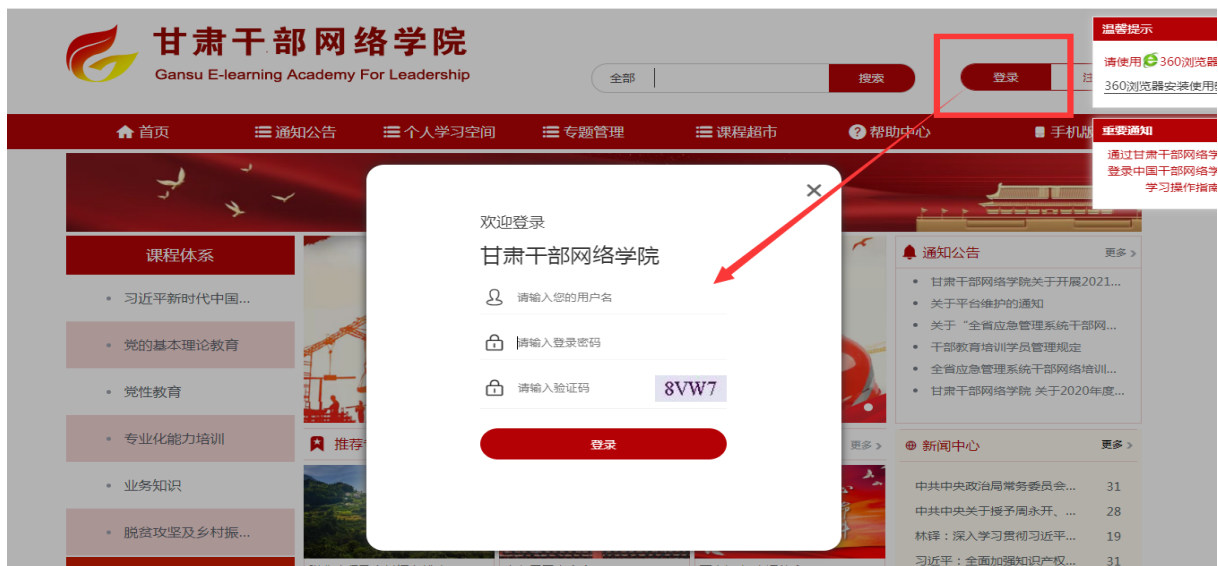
甘肃干部网络学院
Gansu E-learning Academy For Leadership

全部
搜索
登录
注

温馨提示
请使用 360浏览器
360浏览器安装使用

首页
通知公告
个人学习空间
专题管理
课程超市
帮助中心
手机版

重要通知
通过甘肃干部网络学
登录中国干部网络学
学习操作指南

课程体系
习近平新时代中国...
党的基本理论教育
党性教育
专业化能力培训
业务知识
脱贫攻坚及乡村振...

推荐

欢迎登录
甘肃干部网络学院
请输入您的用户名
请输入登录密码
请输入验证码
8VW7
登录

通知公告
更多
甘肃干部网络学院关于开展2021...
关于平台维护的通知
关于"全省应急管理系统干部网...
干部教育培训学员管理规定
全省应急管理系统干部网络培训...
甘肃干部网络学院 关于2020年度...

更多

新闻中心
更多
中共中央政治局常务委员会... 31
中共中央关于授予周永开、... 28
林铎：深入学习贯彻习近平... 19
习近平：全面加强知识产权... 31